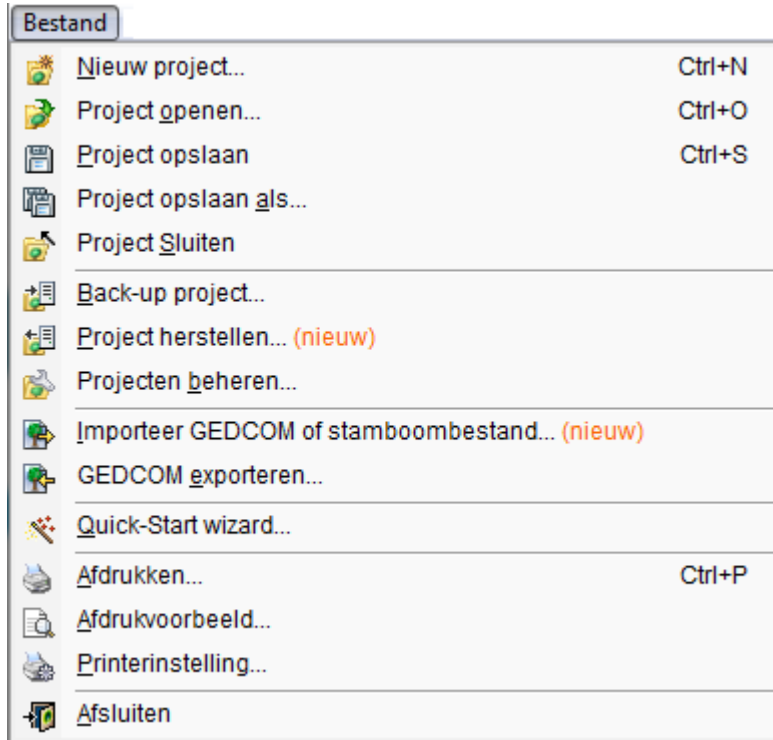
Bestand

Nieuw project... Ctrl+N
Project openen... Ctrl+O
Project opslaan Ctrl+S
Project opslaan als...
Project Sluiten

Back-up project...
Project herstellen... (nieuw)
Projecten beheren...

Importeer GEDCOM of stamboombestand... (nieuw)
GEDCOM exporteren...

Quick-Start wizard...

Afdrukken... Ctrl+P
Afdrukvoorbeeld...
Printerinstelling...

Afsluiten